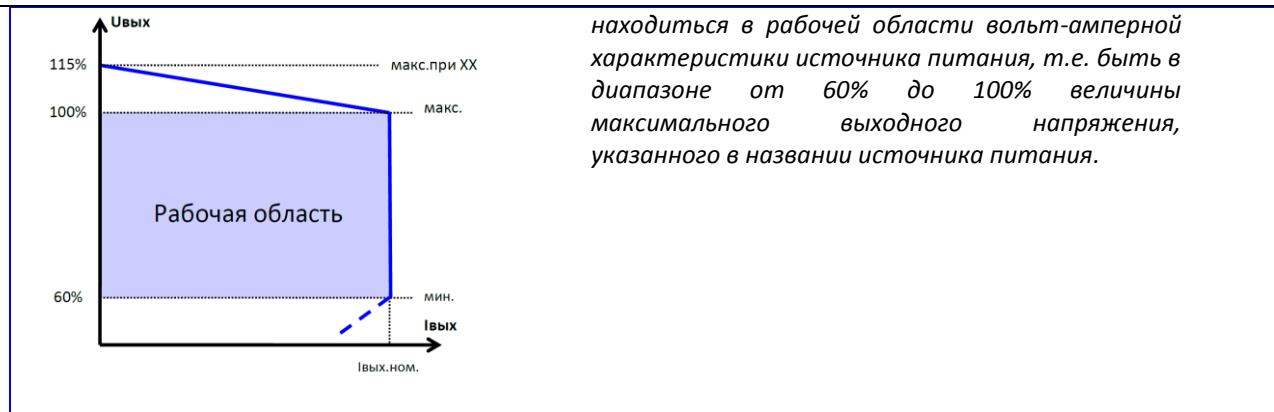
Uвых

115%

100%

60%

макс.при XX

макс.

Рабочая область

мин.

Iвых

Iвых.ном.

находиться в рабочей области вольт-амперной характеристики источника питания, т.е. быть в диапазоне от 60% до 100% величины максимального выходного напряжения, указанного в названии источника питания.